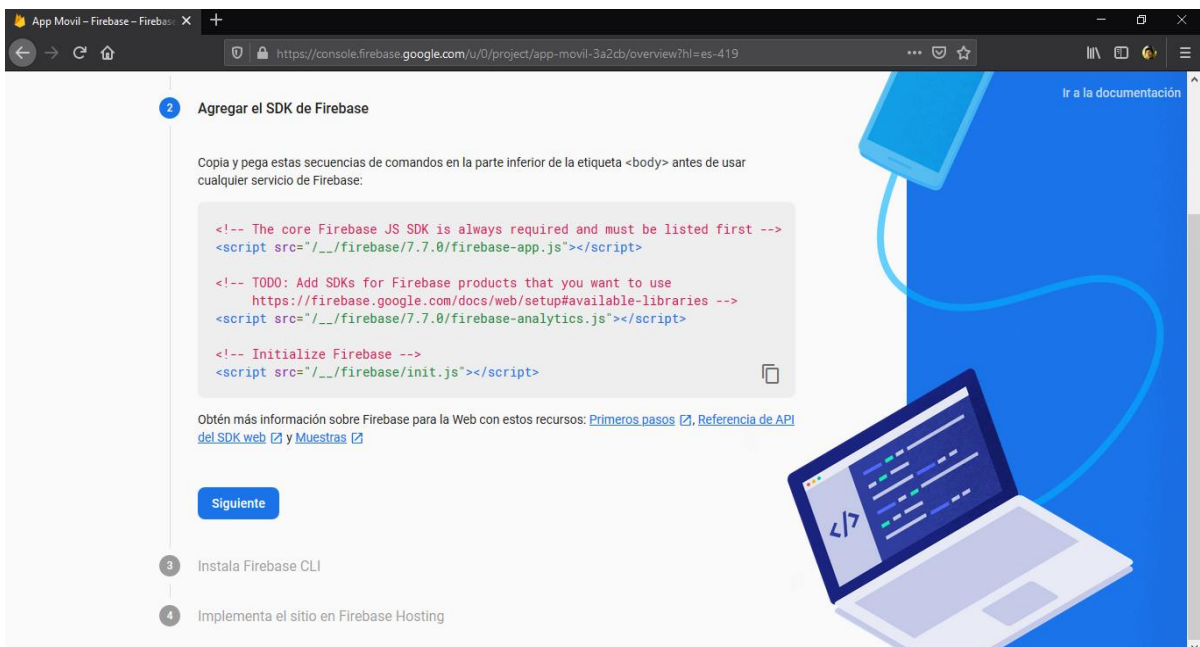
App Movil – Firebase – Firebase

https://console.firebase.google.com/u/0/project/app-movil-3a2cb/overview?hl=es-419

Ir a la documentación

2 Agregar el SDK de Firebase

Copia y pega estas secuencias de comandos en la parte inferior de la etiqueta <body> antes de usar cualquier servicio de Firebase:

```
<!-- The core Firebase JS SDK is always required and must be listed first -->
<script src="/__/firebase/7.7.0/firebase-app.js"></script>

<!-- TODO: Add SDKs for Firebase products that you want to use
     https://firebase.google.com/docs/web/setup#available-libraries -->
<script src="/__/firebase/7.7.0/firebase-analytics.js"></script>

<!-- Initialize Firebase -->
<script src="/__/firebase/init.js"></script>
```

Obtén más información sobre Firebase para la Web con estos recursos: Primeros pasos, Referencia de API del SDK web y Muestras

Siguiente

3 Instala Firebase CLI

4 Implementa el sitio en Firebase Hosting

</>